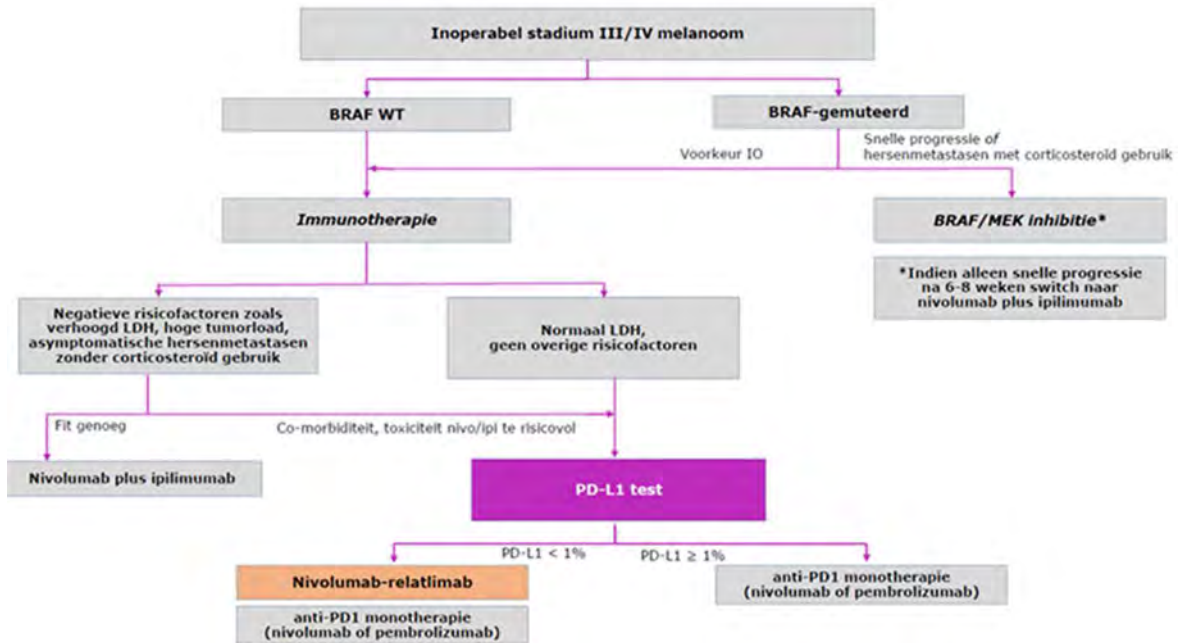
Inoperabel stadium III/IV melanoom

BRAF WT

BRAF-gemuteerd

Voorkeur IO

Snelle progressie of hersenmetastasen met corticosteroid gebruik

Immunotherapie

BRAF/MEK inhibitie*

*Indien alleen snelle progressie na 6-8 weken switch naar nivolumab plus ipilimumab

Negatieve risicofactoren zoals verhoogd LDH, hoge tumorload, asymptomatische hersenmetastasen zonder corticosteroïd gebruik

Normaal LDH, geen overige risicofactoren

Fit genoeg

Co-morbiditeit, toxiciteit nivo/ipi te risicovol

Nivolumab plus ipilimumab

PD-L1 test

PD-L1 < 1%

PD-L1 ≥ 1%

Nivolumab-relatlimab

anti-PD1 monotherapie (nivolumab of pembrolizumab)

anti-PD1 monotherapie (nivolumab of pembrolizumab)